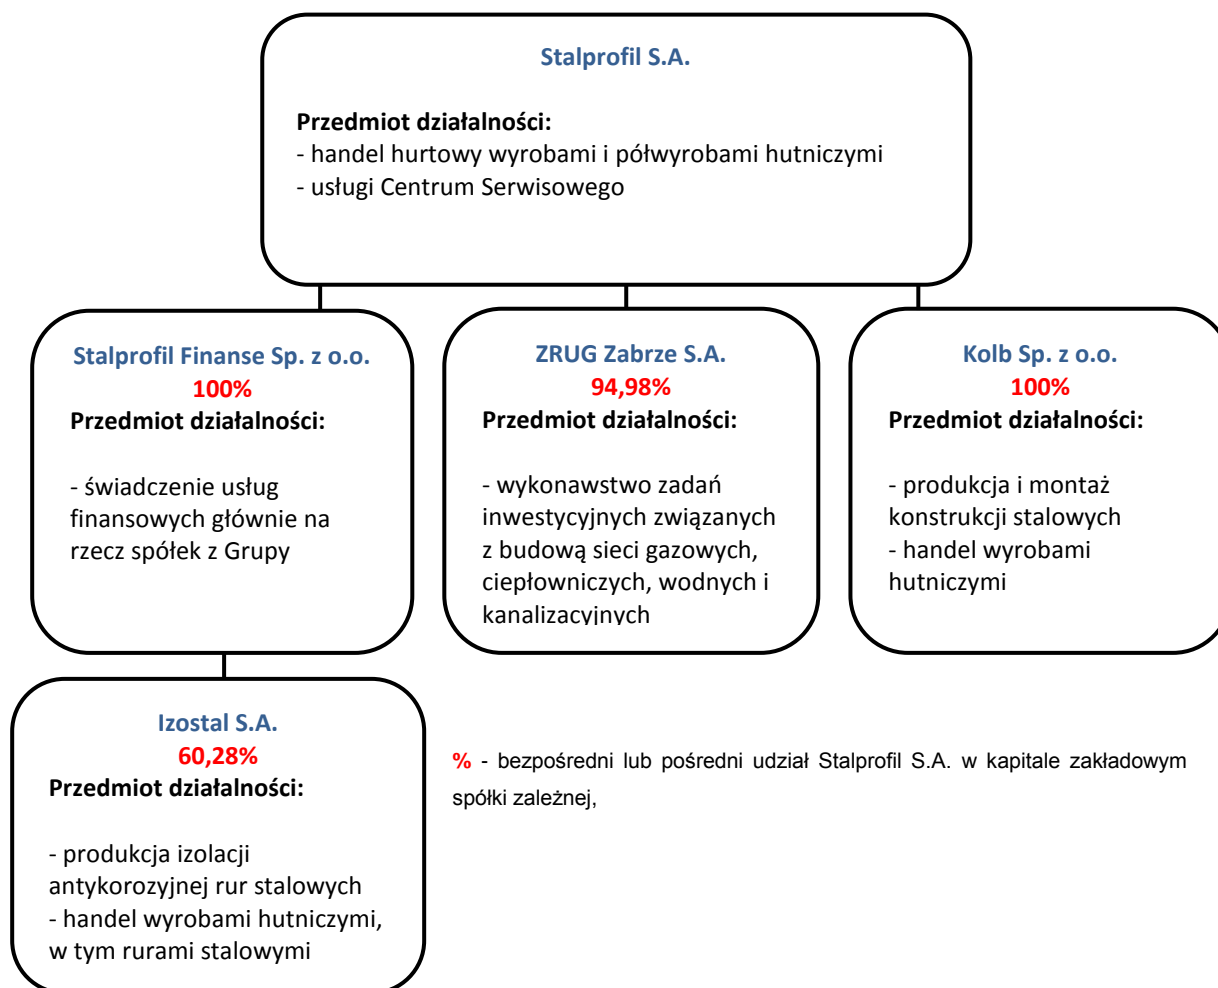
Stalprofil S.A.

Przedmiot działalności:
- handel hurtowy wyrobami i półwyrobami hutniczymi
- usługi Centrum Serwisowego

Stalprofil Finanse Sp. z o.o.
100%
Przedmiot działalności:

- świadczenie usług finansowych głównie na rzecz spółek z Grupy

ZRUG Zabrze S.A.
94,98%
Przedmiot działalności:

- wykonawstwo zadań inwestycyjnych związanych z budową sieci gazowych, ciepłowniczych, wodnych i kanalizacyjnych

Kolb Sp. z o.o.
100%
Przedmiot działalności:

- produkcja i montaż konstrukcji stalowych
- handel wyrobami hutniczymi

Izostal S.A.
60,28%
Przedmiot działalności:

- produkcja izolacji antykorozyjnej rur stalowych
- handel wyrobami hutniczymi, w tym rurami stalowymi

% - bezpośredni lub pośredni udział Stalprofil S.A. w kapitale zakładowym spółki zależnej,